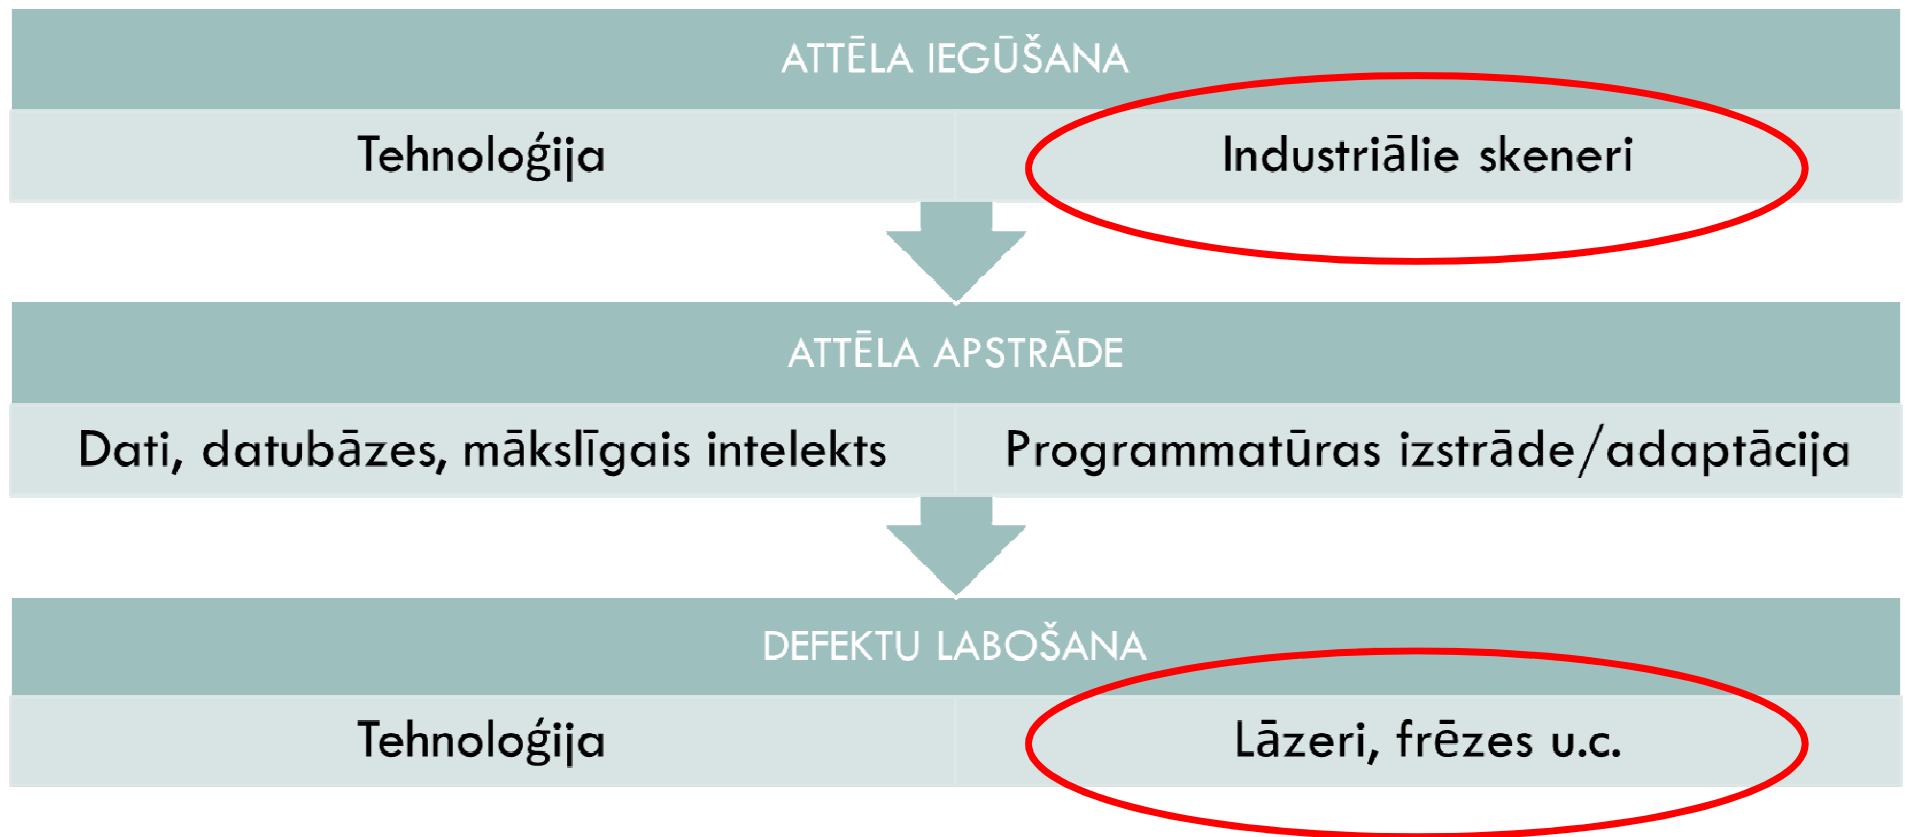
ATTĒLA IEGŪŠANA

| Tehnoloģija | Industriālie skeneri |
|---|---|

ATTĒLA APSTRĀDE

| Dati, datubāzes, mākslīgais intelekts | Programmatūras izstrāde/adaptācija |
|---|---|

DEFEKTU LABOŠANA

| Tehnoloģija | Lāzeri, frēzes u.c. |
|---|---|